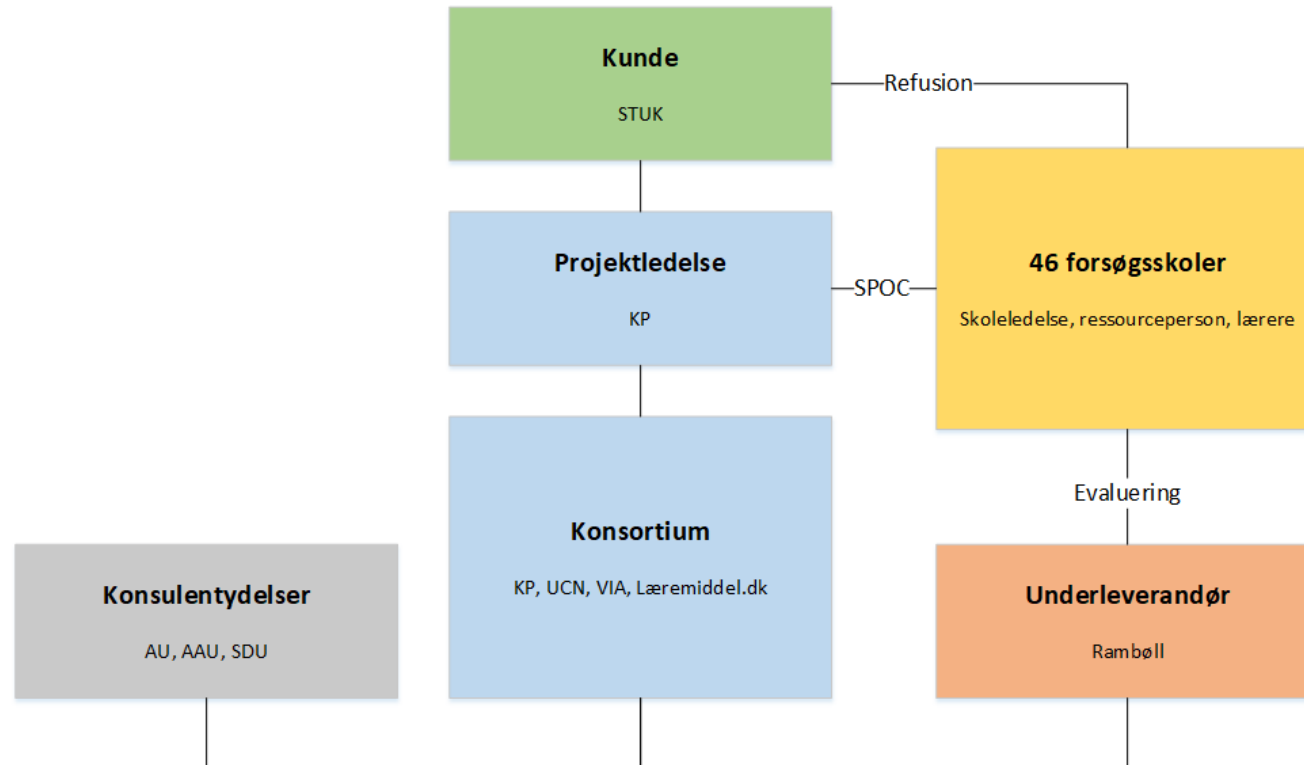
Kunde

STUK

Refusion

Projektledelse

KP

SPOC

46 forsøgsskoler

Skoleledelse, ressourceperson, lærere

Evaluering

Konsortium

KP, UCN, VIA, Læremiddel.dk

Konsulentydelser

AU, AAU, SDU

Underleverandør

Rambøll